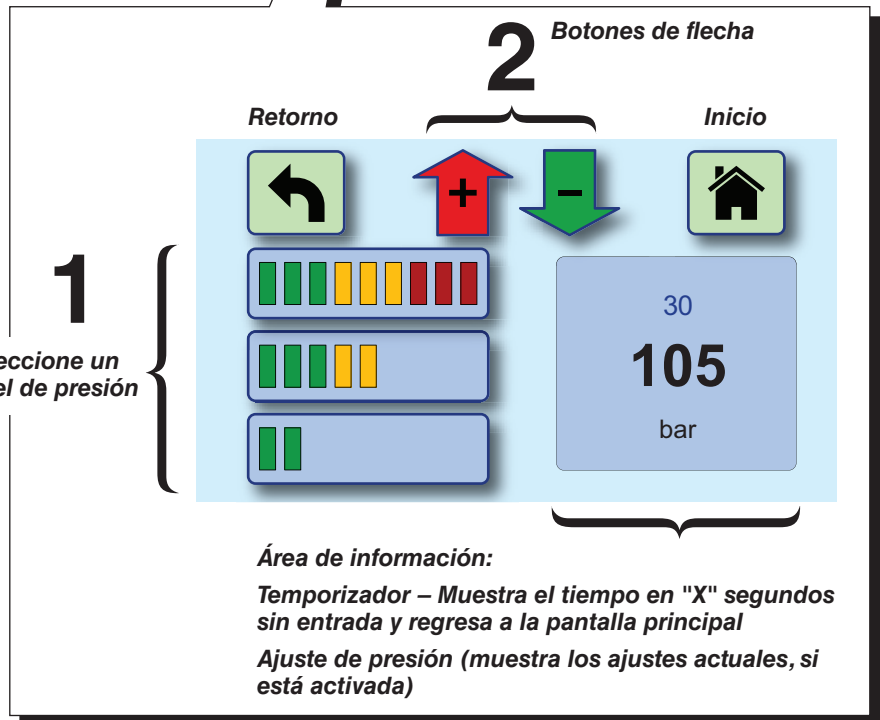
2

Botones de flecha

Retorno

Inicio

+

–

1

eccione un

el de presión

30

105

bar

Área de información:

Temporizador – Muestra el tiempo en "X" segundos sin entrada y regresa a la pantalla principal

Ajuste de presión (muestra los ajustes actuales, si está activada)